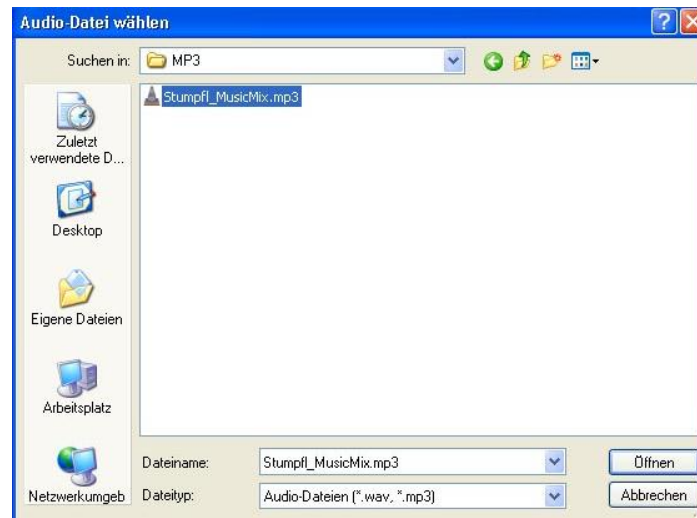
Audio-Datei wählen

Suchen in: MP3

Stumpfl_MusicMix.mp3

Zuletzt verwendete D...

Desktop

Eigene Dateien

Arbeitsplatz

Netzwerkumgeb

Dateiname: Stumpfl_MusicMix.mp3

Dateityp: Audio-Dateien (*.wav, *.mp3)

Öffnen

Abbrechen